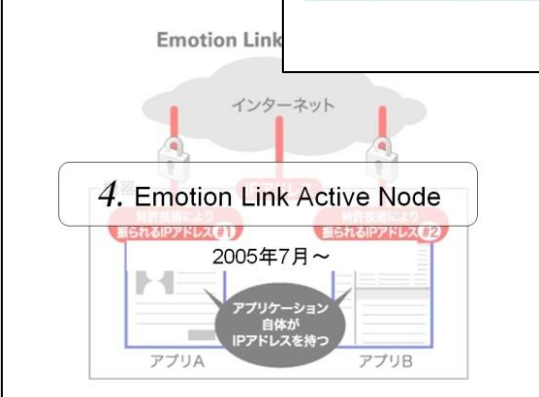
Emotion Link

インターネット

4. Emotion Link Active Node

特許技術により
振られるIPアドレス#1

特許技術により
振られるIPアドレス#2

2005年7月～

アプリケーション
自体が
IPアドレスを持つ

アプリA

アプリB